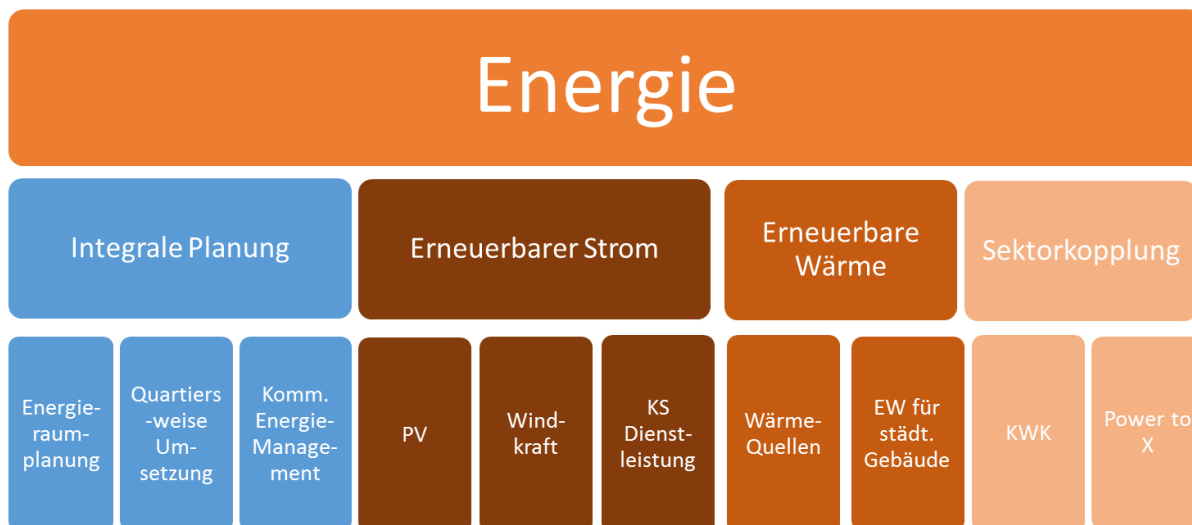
Energie

Integrale Planung

Erneuerbarer Strom

Erneuerbare Wärme

Sektorkopplung

Energie-raum-planung

Quartiers-weise Um-setzung

Komm. Energie-Manage-ment

PV

Wind-kraft

KS Dienst-leistung

Wärme-Quellen

EW für städt. Gebäude

KWK

Power to X